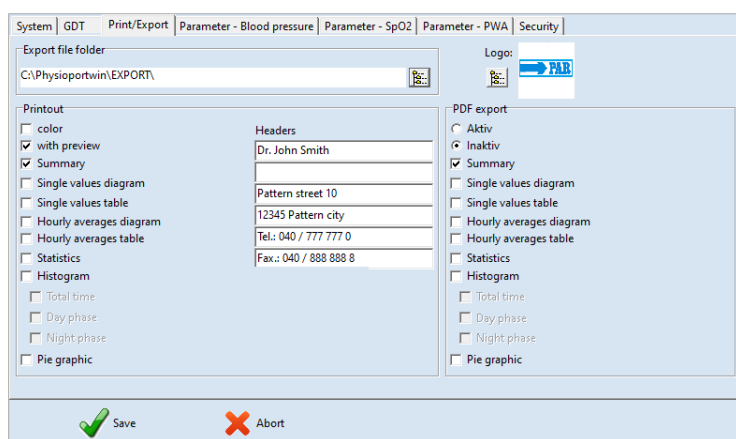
System | GDT | Print/Export | Parameter - Blood pressure | Parameter - SpO2 | Parameter - PWA | Security

Export file folder
C:\Physioportwin\EXPORT\

Logo:
PAR

Printout
color
with preview
Summary
Single values diagram
Single values table
Hourly averages diagram
Hourly averages table
Statistics
Histogram
Total time
Day phase
Night phase
Pie graphic

Headers
Dr. John Smith

Pattern street 10
12345 Pattern city
Tel.: 040 / 777 777 0
Fax.: 040 / 888 888 8

PDF export
Aktiv
Inaktiv
Summary
Single values diagram
Single values table
Hourly averages diagram
Hourly averages table
Statistics
Histogram
Total time
Day phase
Night phase
Pie graphic

Save
Abort